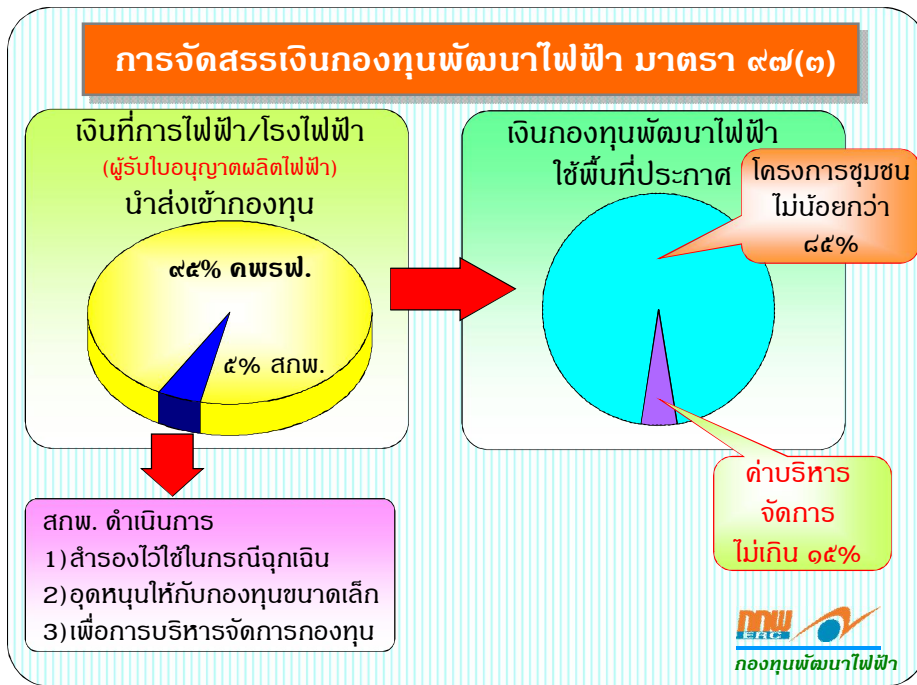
การจัดสรรเงินกองทุนพัฒนาไฟฟ้า มาตรา ๙๗(๓)

เงินที่การไฟฟ้า/โรงไฟฟ้า
(ผู้รับใบอนุญาตผลิตไฟฟ้า)
นำส่งเข้ากองทุน

๙๕% คพรฟ.

๕% สกพ.

เงินกองทุนพัฒนาไฟฟ้า
ใช้พื้นที่ประกาศ

โครงการชุมชน
ไม่น้อยกว่า
๘๕%

ค่าบริหาร
จัดการ
ไม่เกิน ๑๕%

สกพ. ดำเนินการ
1)สำรองไว้ใช้ในกรณีฉุกเฉิน
2)อุดหนุนให้กับกองทุนขนาดเล็ก
3)เพื่อการบริหารจัดการกองทุน

กกพ
ERC
กองทุนพัฒนาไฟฟ้า